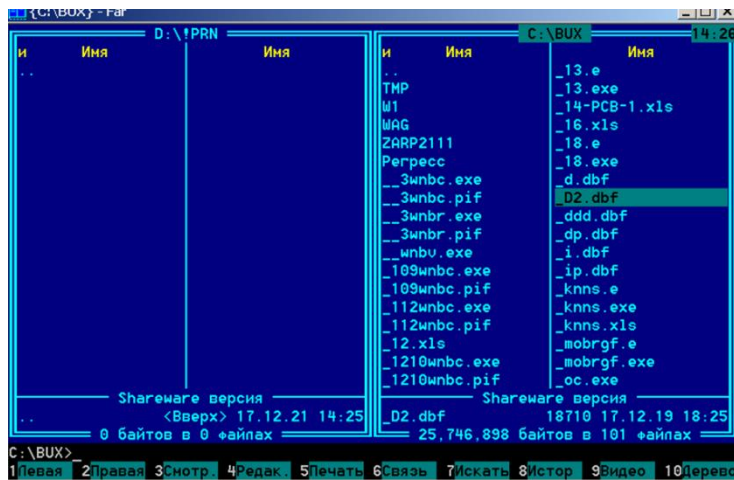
{C:\BUX} - Far

D:\!PRN
и Имя | Имя
..

Shareware версия
.. <Вверх> 17.12.21 14:25
0 байтов в 0 файлах

C:\BUX
14:2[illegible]
и Имя | Имя
.. | _13.e
TMP | _13.exe
W1 | _14-PCB-1.xls
WAG | _16.xls
ZARP2111 | _18.e
Регресс | _18.exe
__3wnbc.exe | _d.dbf
__3wnbc.pif | _D2.dbf
__3wnbr.exe | _ddd.dbf
__3wnbr.pif | _dp.dbf
__wnbv.exe | _i.dbf
_109wnbc.exe | _ip.dbf
_109wnbc.pif | _knns.e
_112wnbc.exe | _knns.exe
_112wnbc.pif | _knns.xls
_12.xls | _mobrgf.e
_1210wnbc.exe | _mobrgf.exe
_1210wnbc.pif | _oc.exe

Shareware версия
_D2.dbf 18710 17.12.19 18:25
25,746,898 байтов в 101 файлах

C:\BUX>_

1Левая 2Правая 3Смотр. 4Редак. 5Печать 6Связь 7Искать 8Истор 9Видео 10Дерево